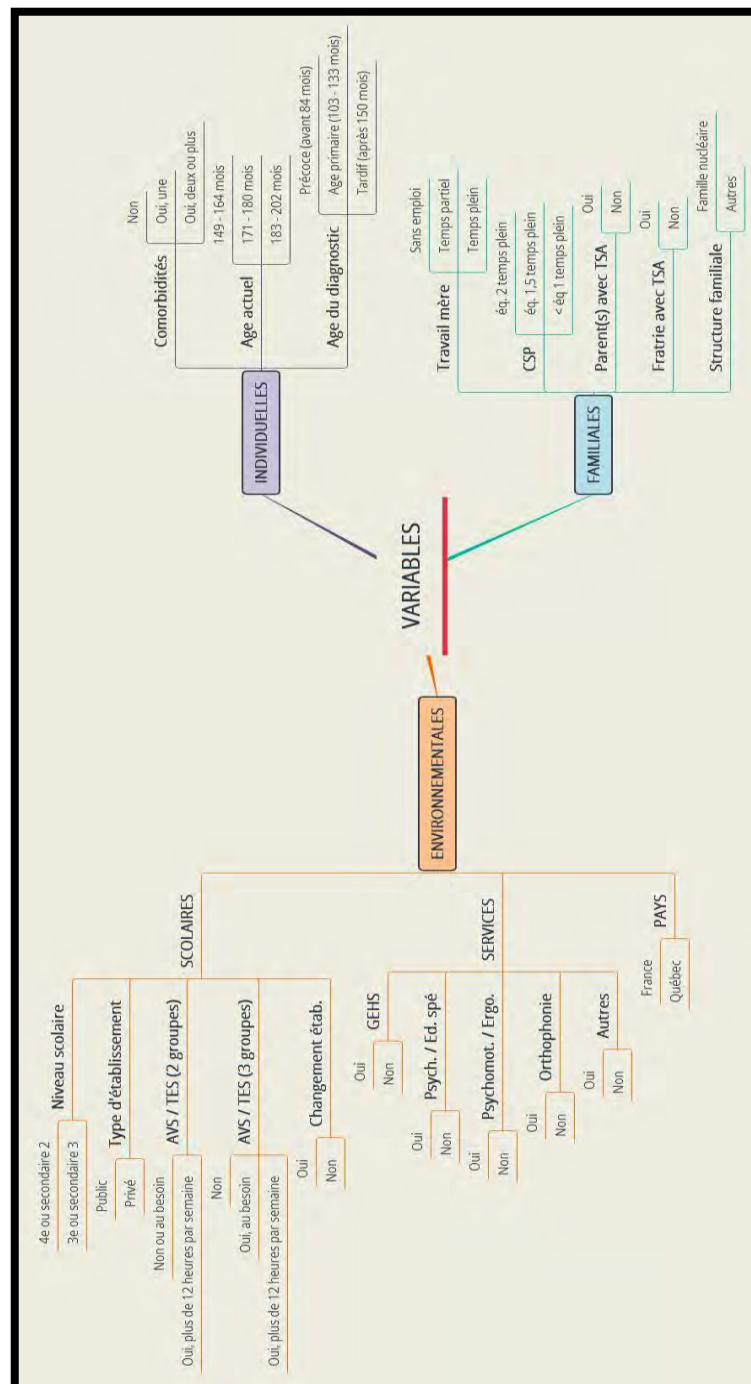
VARIABLES

INDIVIDUELLES

Comorbidités
Non
Oui, une
Oui, deux ou plus

Age actuel
149 - 164 mois
171 - 180 mois
183 - 202 mois

Age du diagnostic
Précoce (avant 84 mois)
Age primaire (103 - 133 mois)
Tardif (après 150 mois)

FAMILIALES

Travail mère
Sans emploi
Temps partiel
Temps plein

CSP
éq. 2 temps plein
éq. 1,5 temps plein
< éq 1 temps plein

Parent(s) avec TSA
Oui
Non

Fratrie avec TSA
Oui
Non

Structure familiale
Famille nucléaire
Autres

ENVIRONNEMENTALES

SCOLAIRES

Niveau scolaire
4e ou secondaire 2
3e ou secondaire 3

Type d'établissement
Public
Privé

AVS / TES (2 groupes)
Non ou au besoin
Oui, plus de 12 heures par semaine

AVS / TES (3 groupes)
Non
Oui, au besoin
Oui, plus de 12 heures par semaine

Changement étab.
Oui
Non

SERVICES

GEHS
Oui
Non

Psych. / Ed. spé
Oui
Non

Psychomot. / Ergo.
Oui
Non

Orthophonie
Oui
Non

Autres
Oui
Non

PAYS
France
Québec